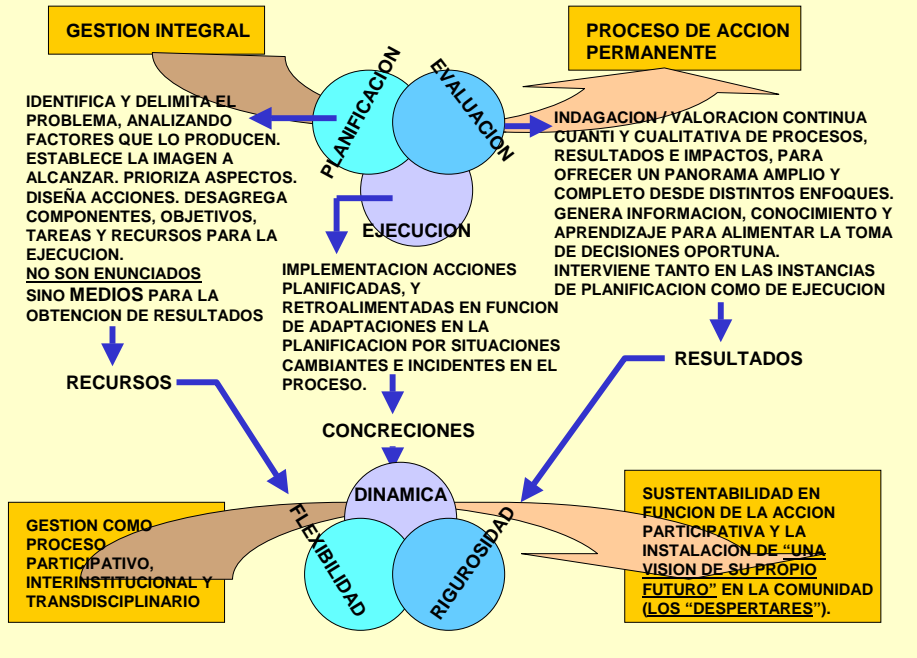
GESTION INTEGRAL

PROCESO DE ACCION PERMANENTE

PLANIFICACION

EVALUACION

IDENTIFICA Y DELIMITA EL PROBLEMA, ANALIZANDO FACTORES QUE LO PRODUCEN. ESTABLECE LA IMAGEN A ALCANZAR. PRIORIZA ASPECTOS. DISEÑA ACCIONES. DESAGREGA COMPONENTES, OBJETIVOS, TAREAS Y RECURSOS PARA LA EJECUCION.
NO SON ENUNCIADOS SINO MEDIOS PARA LA OBTENCION DE RESULTADOS

INDAGACION / VALORACION CONTINUA CUANTI Y CUALITATIVA DE PROCESOS, RESULTADOS E IMPACTOS, PARA OFRECER UN PANORAMA AMPLIO Y COMPLETO DESDE DISTINTOS ENFOQUES. GENERA INFORMACION, CONOCIMIENTO Y APRENDIZAJE PARA ALIMENTAR LA TOMA DE DECISIONES OPORTUNA.
INTERVIENE TANTO EN LAS INSTANCIAS DE PLANIFICACION COMO DE EJECUCION

EJECUCION

IMPLEMENTACION ACCIONES PLANIFICADAS, Y RETROALIMENTADAS EN FUNCION DE ADAPTACIONES EN LA PLANIFICACION POR SITUACIONES CAMBIANTES E INCIDENTES EN EL PROCESO.

RECURSOS

RESULTADOS

CONCRECIONES

DINAMICA

FLEXIBILIDAD

RIGUROSIDAD

GESTION COMO PROCESO PARTICIPATIVO, INTERINSTITUCIONAL Y TRANSDISCIPLINARIO

SUSTENTABILIDAD EN FUNCION DE LA ACCION PARTICIPATIVA Y LA INSTALACION DE "UNA VISION DE SU PROPIO FUTURO" EN LA COMUNIDAD (LOS "DESPERTARES").